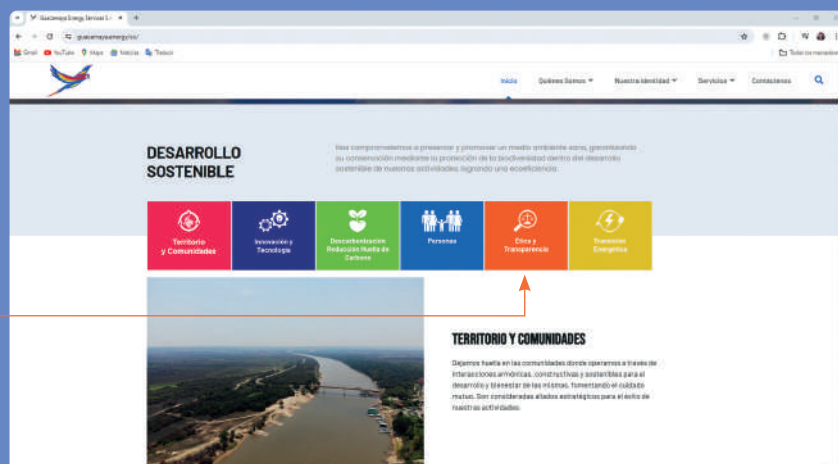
Guacamaya Energy Services S.A

guacamayaenergy.co/

Gmail YouTube Maps Noticias Traducir

Todos los marcadores

Inicio Quiénes Somos Nuestra Identidad Servicios Contáctenos

DESARROLLO SOSTENIBLE

Nos comprometemos a preservar y promover un medio ambiente sano, garantizando su conservación mediante la protección de la biodiversidad dentro del desarrollo sostenible de nuestras actividades, logrando una ecoeficiencia.

Territorio y Comunidades

Innovación y Tecnología

Descarbonización Reducción Huella de Carbono

Personas

Ética y Transparencia

Transición Energética

TERRITORIO Y COMUNIDADES

Dejamos huella en las comunidades donde operamos a través de interacciones armónicas, constructivas y sostenibles para el desarrollo y bienestar de las mismas, fomentando el cuidado mutuo. Son consideradas aliados estratégicos para el éxito de nuestras actividades.